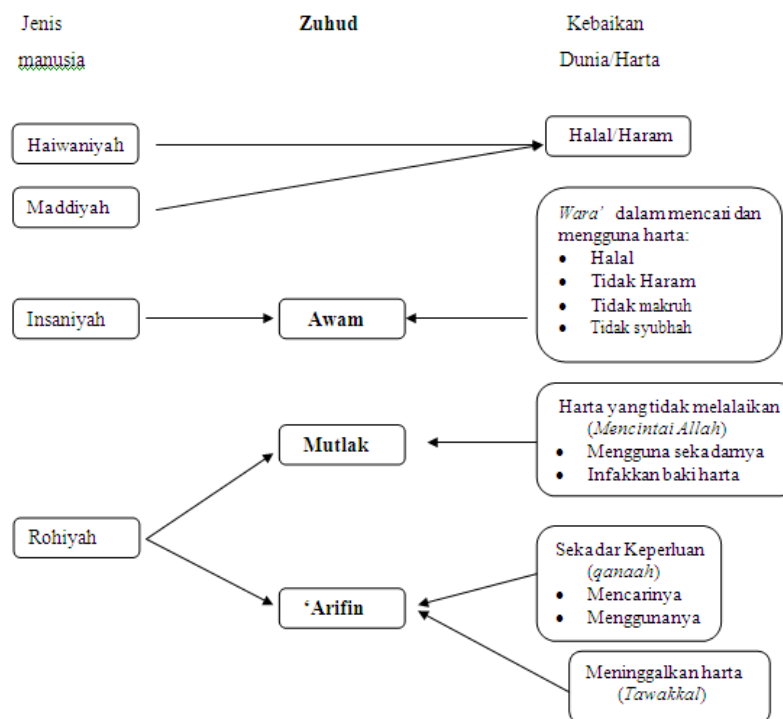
Jenis manusia

**Zuhud**

Kebaikan Dunia/Harta

Haiwaniyah

Maddiyah

Halal/Haram

*Wara'* dalam mencari dan mengguna harta:
- Halal
- Tidak Haram
- Tidak makruh
- Tidak syubhah

Insaniyah

**Awam**

Harta yang tidak melalaikan (*Mencintai Allah*)
- Mengguna sekadarnya
- Infakkan baki harta

**Mutlak**

Rohiyah

Sekadar Keperluan (*qanaah*)
- Mencarinya
- Menggunanya

**'Arifin**

Meninggalkan harta (*Tawakkal*)